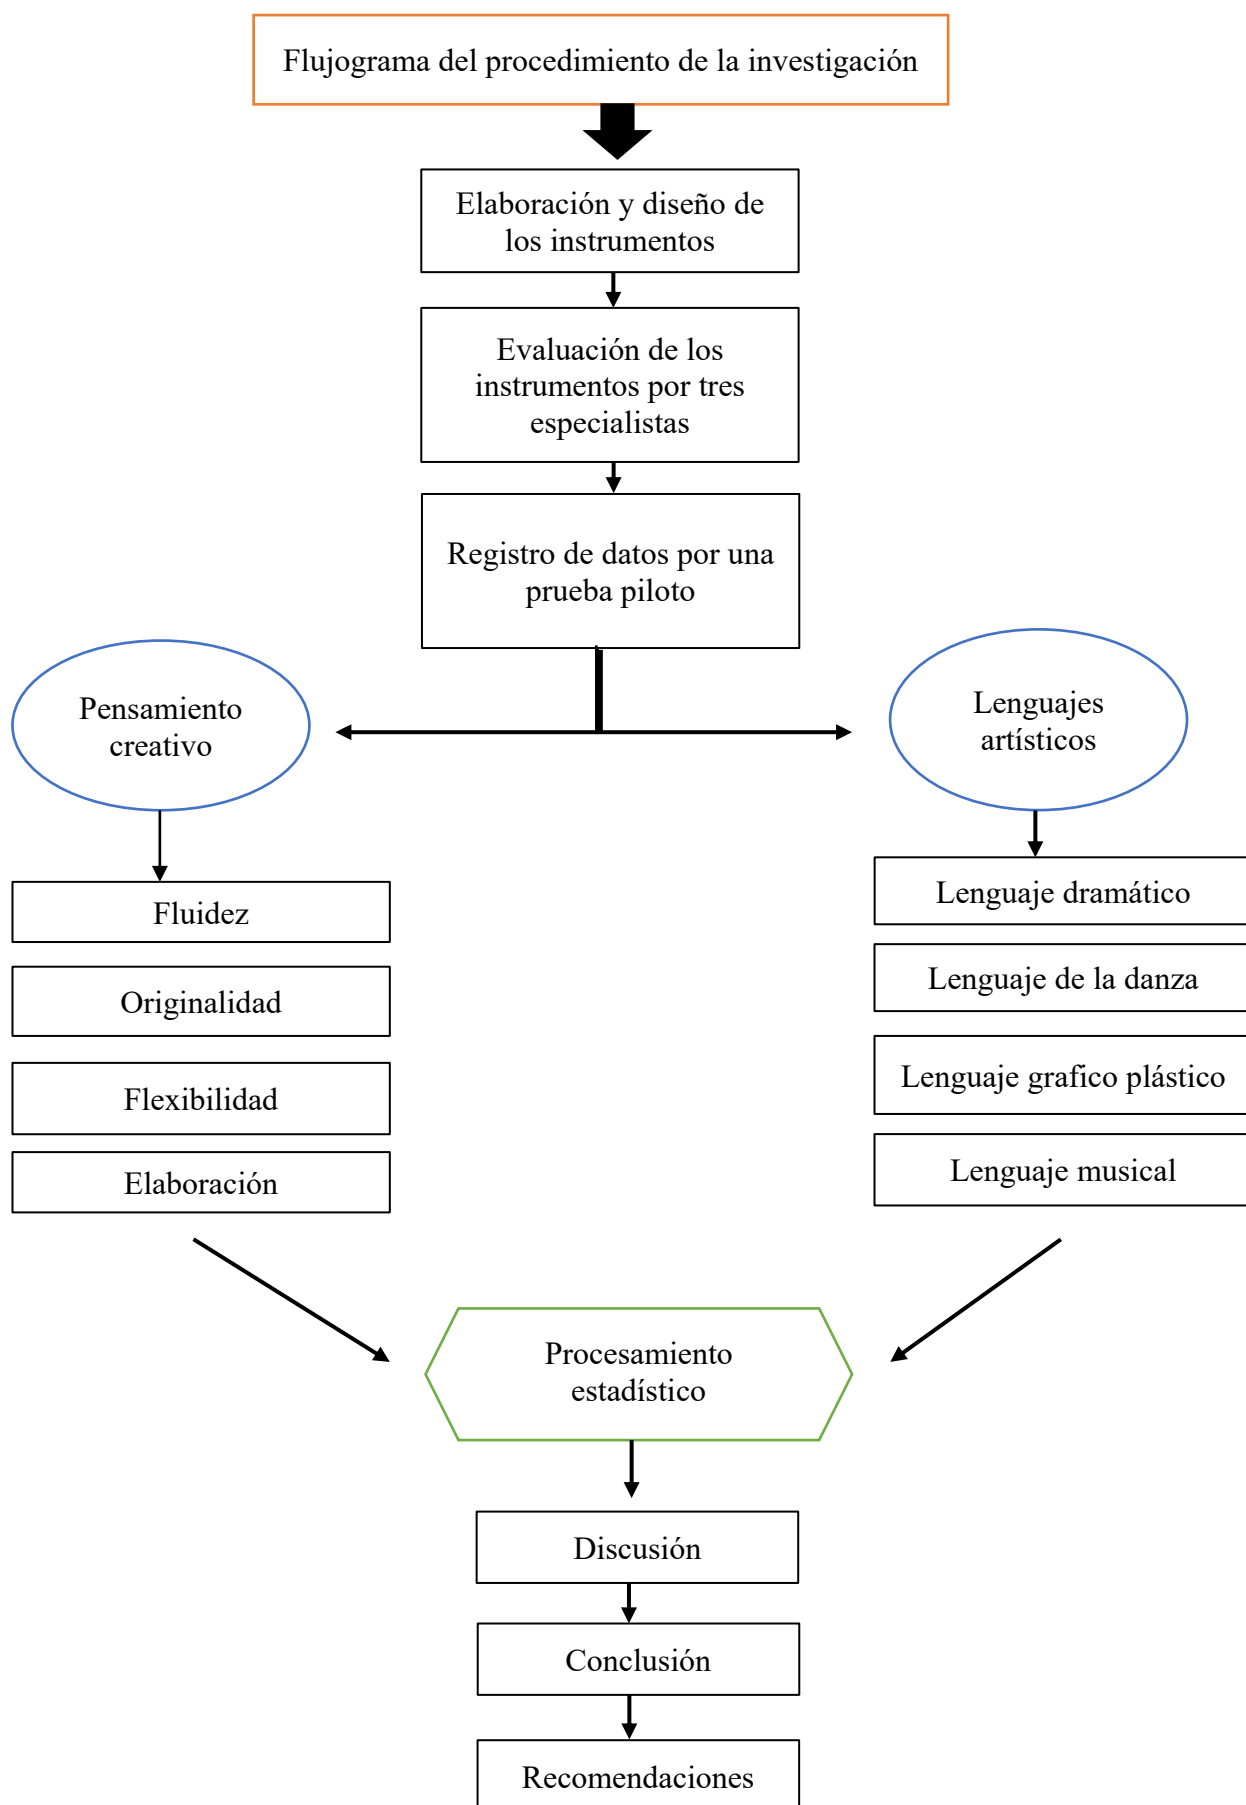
Flujograma del procedimiento de la investigación

Elaboración y diseño de los instrumentos

Evaluación de los instrumentos por tres especialistas

Registro de datos por una prueba piloto

Pensamiento creativo

Lenguajes artísticos

Fluidez

Originalidad

Flexibilidad

Elaboración

Lenguaje dramático

Lenguaje de la danza

Lenguaje grafico plástico

Lenguaje musical

Procesamiento estadístico

Discusión

Conclusión

Recomendaciones